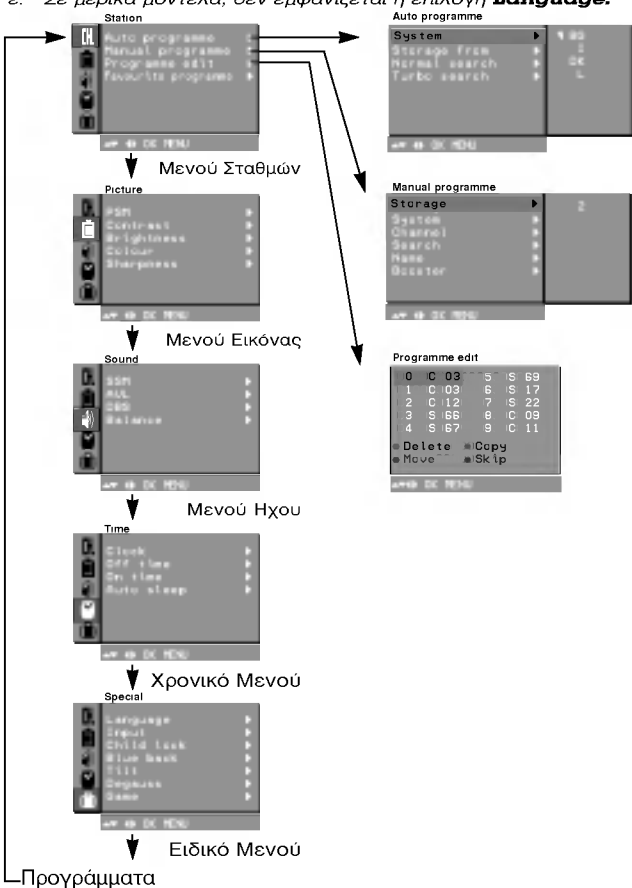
2. Σε μερικά μοντέλα, δεν εμφανίζεται η επιλογή **Language**.

Station
CH.
Auto programme
Manual programme
Programme edit
Favourite programme
OK MENU
Μενού Σταθμών

Auto programme
System
Storage from
Normal search
Turbo search
1 BG
1
OK
OK MENU

Manual programme
Storage
System
Channel
Search
Name
Booster
2
OK MENU

Programme edit
| | | | |
|---|---|---|---|
| 0 | C 03 | 5 | S 69 |
| 1 | C 03 | 6 | S 17 |
| 2 | C 12 | 7 | S 22 |
| 3 | S 66 | 8 | C 09 |
| 4 | S 67 | 9 | C 11 |

Delete Copy
Move Skip
OK MENU

Picture
PSM
Contrast
Brightness
Colour
Sharpness
OK MENU
Μενού Εικόνας

Sound
SSM
AVL
BBE
Balance
OK MENU
Μενού Ηχου

Time
Clock
Off time
On time
Auto sleep
OK MENU
Χρονικό Μενού

Special
Language
Input
Child lock
Blue back
Tilt
Degauss
Game
OK MENU
Ειδικό Μενού

Προγράμματα